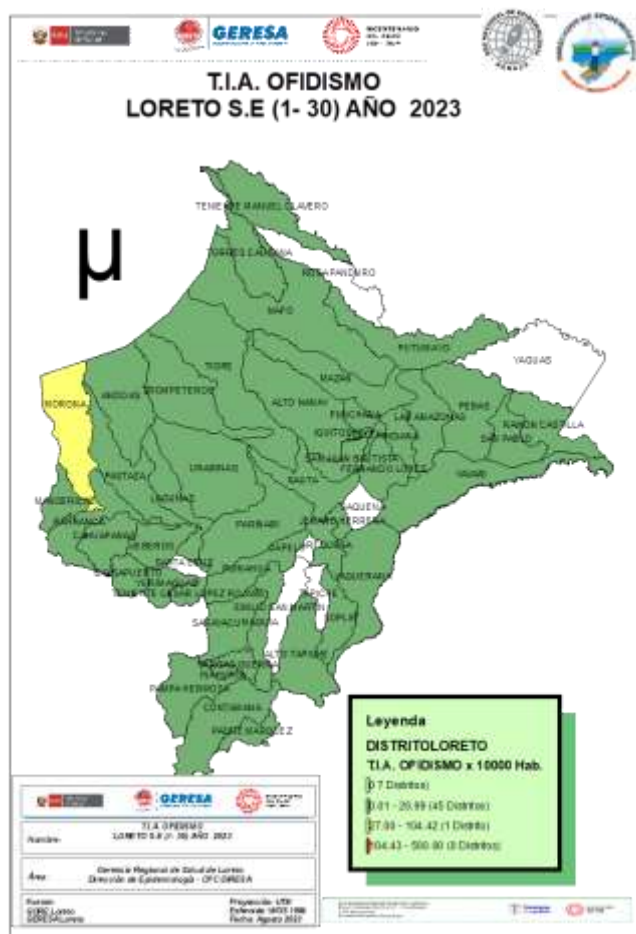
GERESA

T.I.A. OFIDISMO
LORETO S.E (1- 30) AÑO 2023

μ

TENIENTE MANUEL CLAVERO
TORRES CAUSANA
ROSA PANDURO
NAPO
PUTUMAYO
YAGUAS
MORONA
ANDOAS
TROMPETEROS
ALTO NANAY
MAZAN
PEBAS
RAMON CASTILLA
PUNCHANA
LAS AMAZONAS
IQUITOS
BELEN
SAN PABLO
SAN JUAN BAUTISTA
FERNANDO LORES
YAVARI
PASTAZA
URARINAS
BARRANCA
MANSERICHE
CAHUAPANAS
NAUTA
TIGRE
JENARO HERRERA
PARINARI
REQUENA
YURIMAGUAS
JEBEROS
LAGUNAS
SAQUENA
SOPLIN
EMILIO SAN MARTIN
ALTO TAPICHE
TAPICHE
MAQUIA
PAMPA HERMOSA
CONTAMANA
PADRE MARQUEZ
VARGAS GUERRA
SARAYACU
INAHUAYA

Leyenda
DISTRITOLORETO
T.I.A. OFIDISMO x 10000 Hab.
0 (7 Distritos)
0.01 - 20.99 (45 Distritos)
27.00 - 104.42 (1 Distrito)
104.43 - 500.00 (0 Distritos)

GERESA

Nombre: T.I.A. OFIDISMO LORETO S.E (1- 30) AÑO 2023

Área: Gerencia Regional de Salud de Loreto Dirección de Epidemiología - OFC GERESA

Fuente: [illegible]
Proyección: UTM
Elipsoide: WGS 1984
Fecha: Agosto 2023